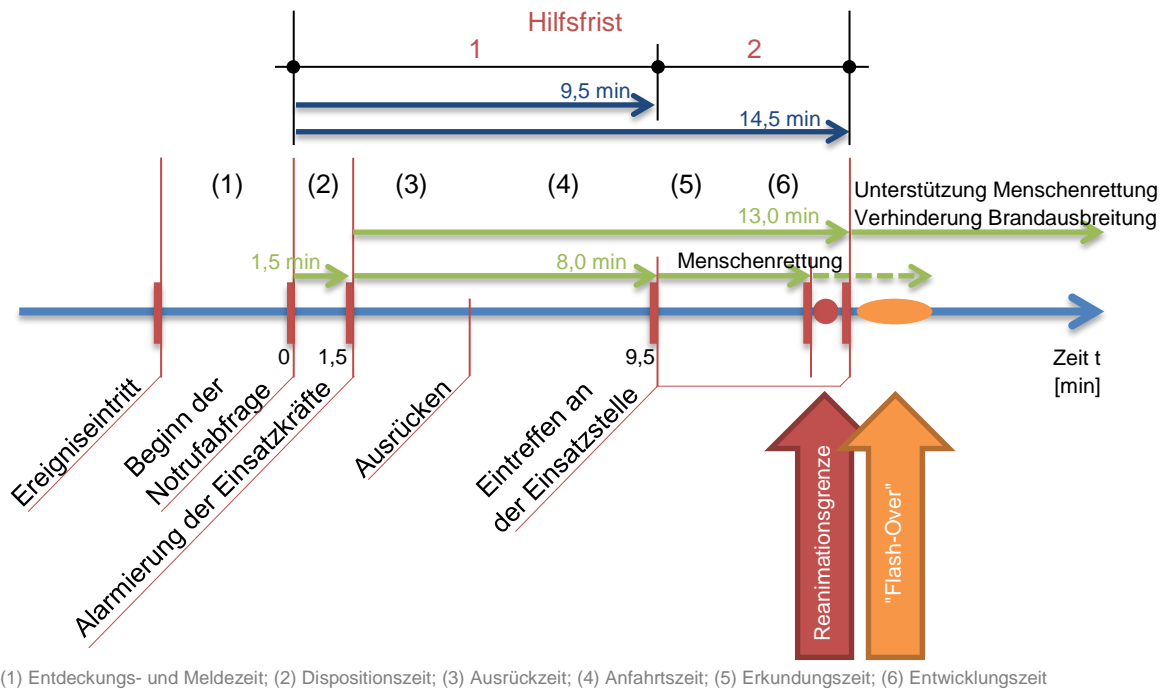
Hilfsfrist

1

2

9,5 min

14,5 min

(1) (2) (3) (4) (5) (6)

Unterstützung Menschenrettung
Verhinderung Brandausbreitung

13,0 min

1,5 min

8,0 min

Menschenrettung

0 1,5 9,5

Zeit t
[min]

Ereigniseintritt

Beginn der Notrufabfrage

Alarmierung der Einsatzkräfte

Ausrücken

Eintreffen an der Einsatzstelle

Reanimationsgrenze

"Flash-Over"

(1) Entdeckungs- und Meldezeit; (2) Dispositionszeit; (3) Ausrückzeit; (4) Anfahrtszeit; (5) Erkundungszeit; (6) Entwicklungszeit